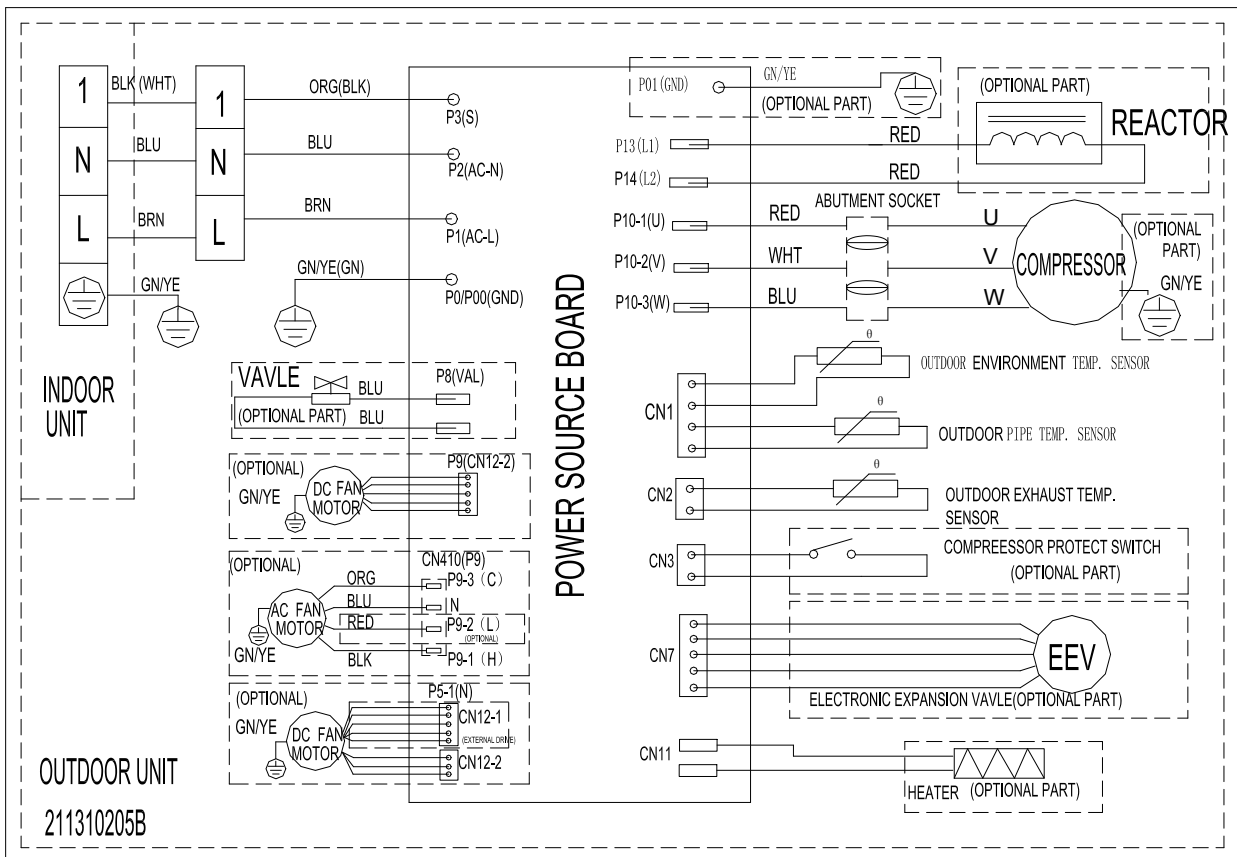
1
N
L
BLK (WHT)
BLU
BRN
GN/YE
1
N
L
ORG(BLK)
BLU
BRN
P3(S)
P2(AC-N)
P1(AC-L)
GN/YE(GN)
P0/P00(GND)
INDOOR UNIT
VAVLE
BLU
(OPTIONAL PART)
BLU
P8(VAL)
(OPTIONAL)
GN/YE
DC FAN MOTOR
P9(CN12-2)
(OPTIONAL)
CN410(P9)
ORG
P9-3（C）
AC FAN MOTOR
BLU
N
RED
P9-2（L）
(OPTIONAL)
GN/YE
BLK
P9-1（H）
(OPTIONAL)
P5-1(N)
GN/YE
DC FAN MOTOR
CN12-1
(EXTERNAL DRIVE)
CN12-2
OUTDOOR UNIT
211310205B
POWER SOURCE BOARD
P01(GND)
GN/YE
(OPTIONAL PART)
(OPTIONAL PART)
REACTOR
P13(L1)
RED
P14(L2)
RED
ABUTMENT SOCKET
P10-1(U)
RED
U
P10-2(V)
WHT
V
COMPRESSOR
(OPTIONAL PART)
GN/YE
P10-3(W)
BLU
W
θ
OUTDOOR ENVIRONMENT TEMP. SENSOR
CN1
θ
OUTDOOR PIPE TEMP. SENSOR
CN2
θ
OUTDOOR EXHAUST TEMP. SENSOR
CN3
COMPREESSOR PROTECT SWITCH (OPTIONAL PART)
CN7
EEV
ELECTRONIC EXPANSION VAVLE(OPTIONAL PART)
CN11
HEATER (OPTIONAL PART)